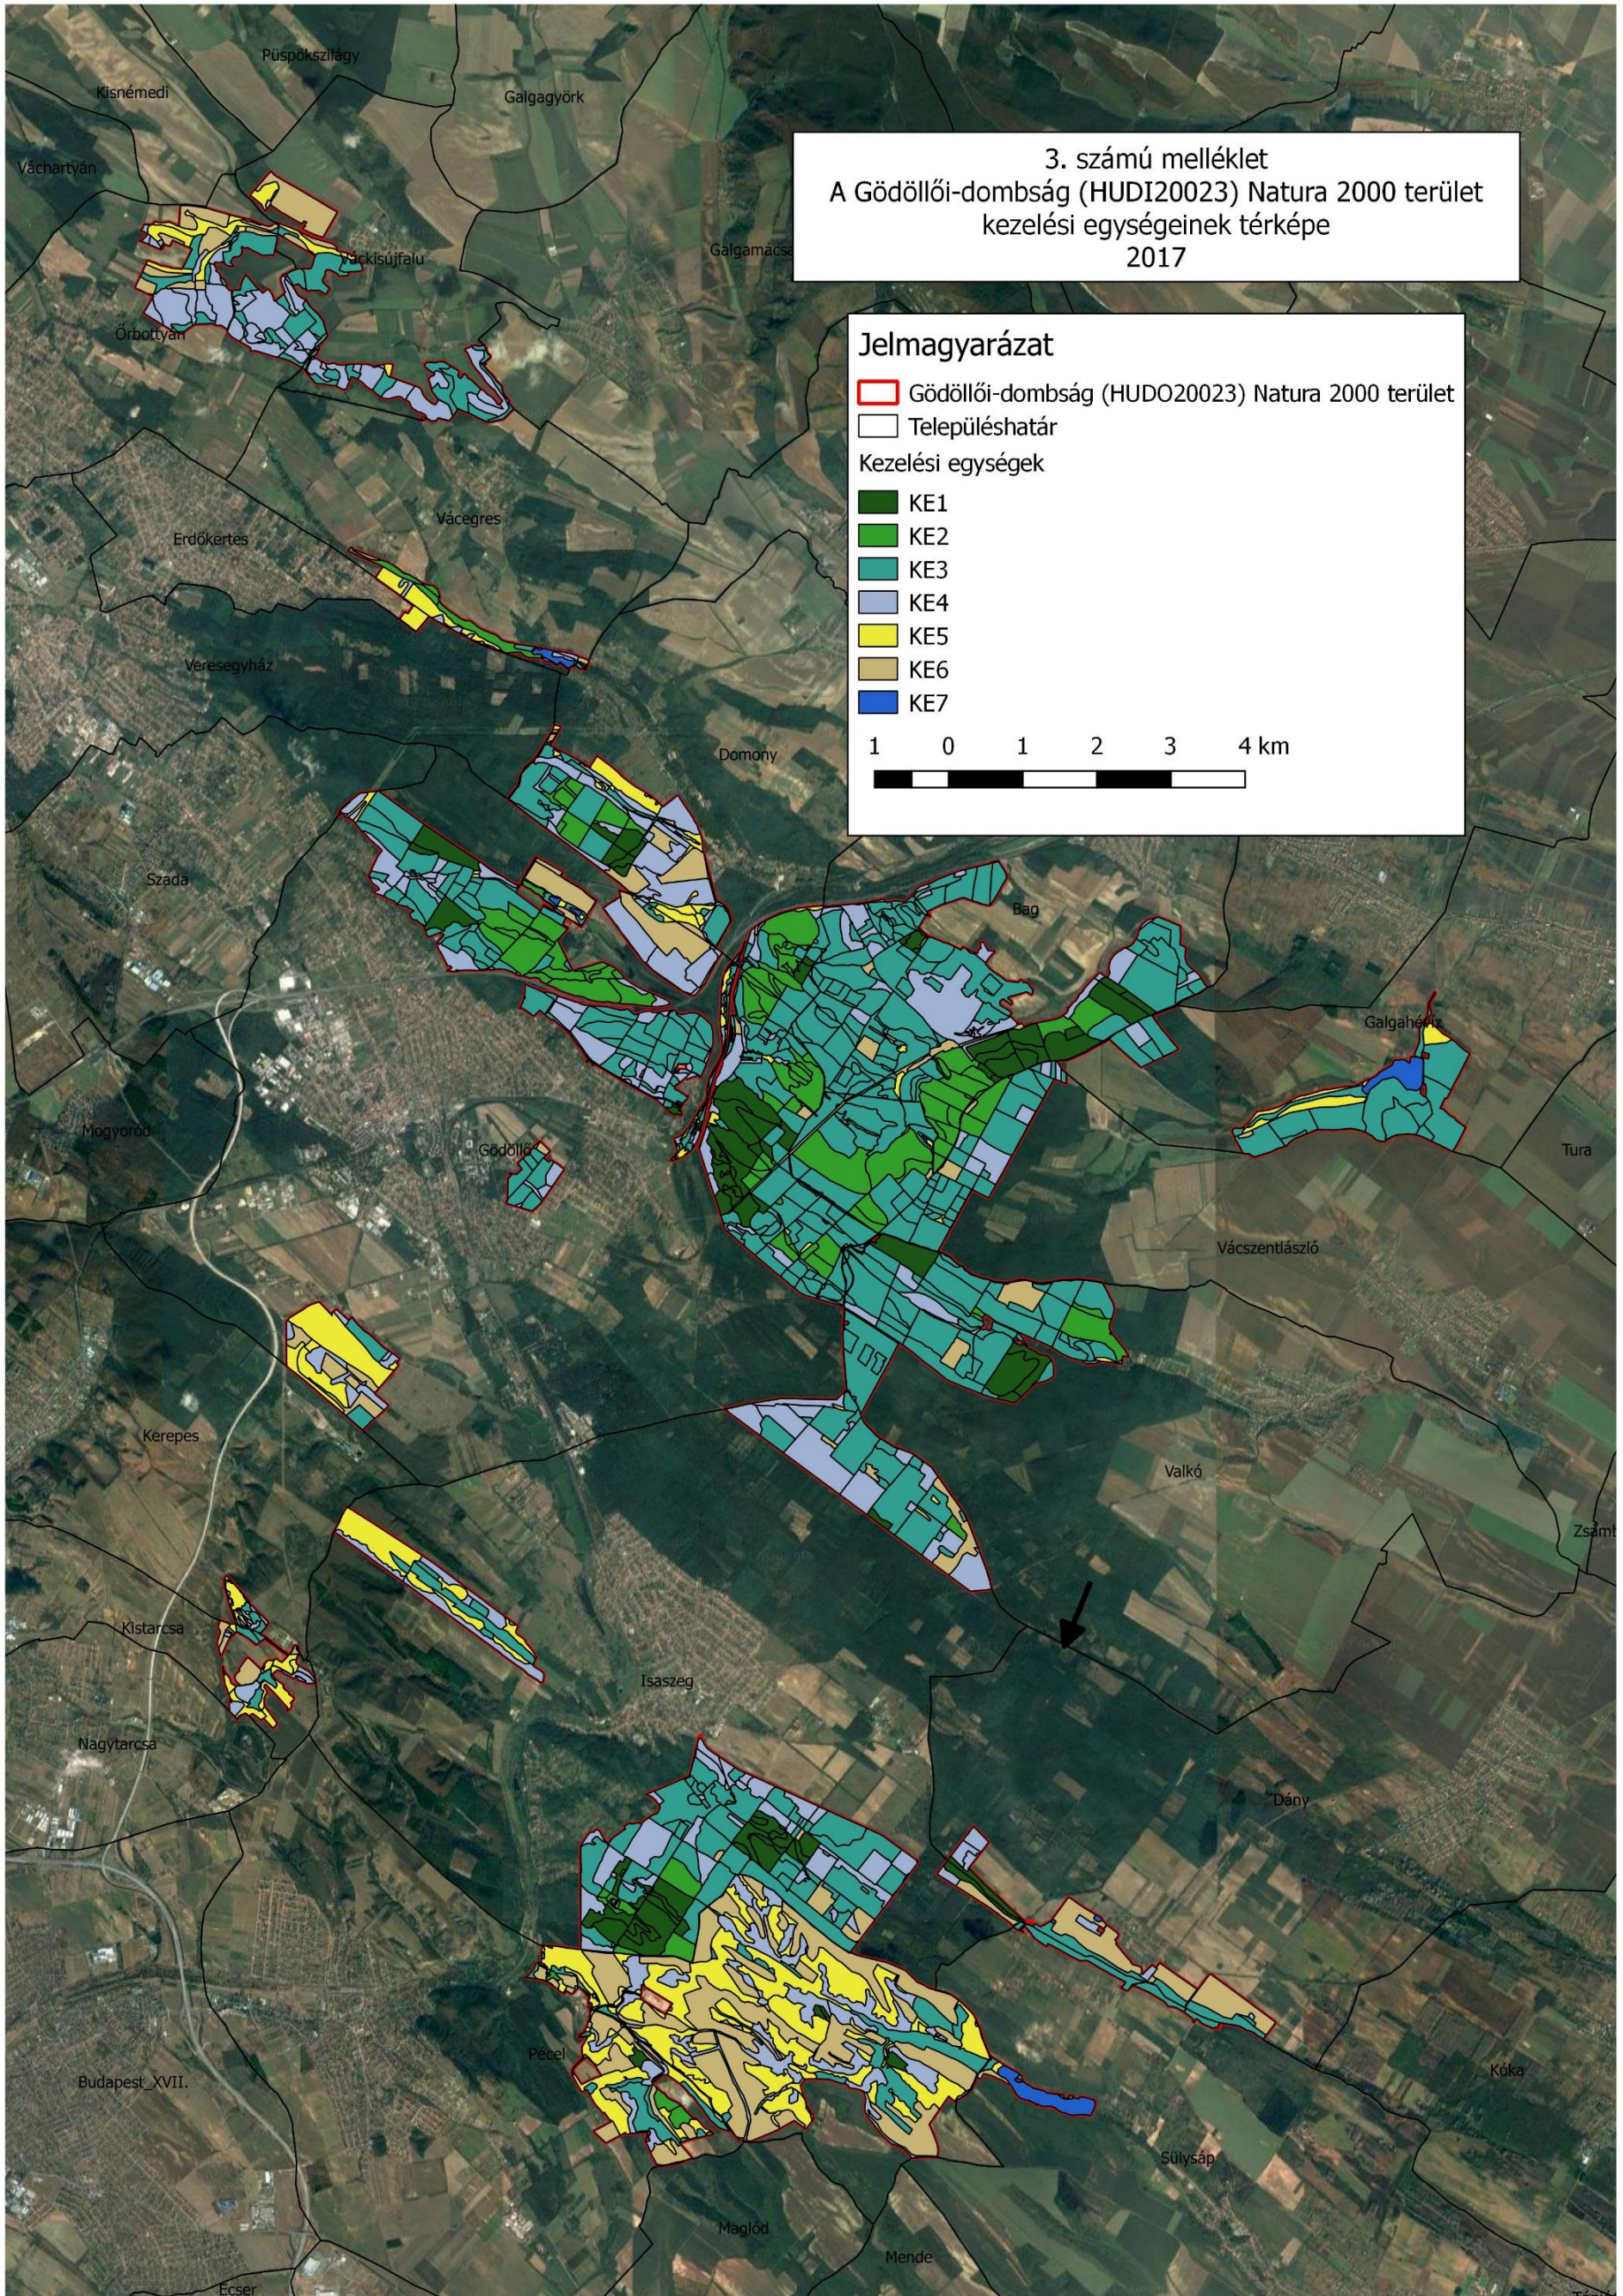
3. számú melléklet
A Gödöllői-dombság (HUDI20023) Natura 2000 terület
kezelési egységeinek térképe
2017

Jelmagyarázat
Gödöllői-dombság (HUDO20023) Natura 2000 terület
Településhatár
Kezelési egységek
KE1
KE2
KE3
KE4
KE5
KE6
KE7
1 0 1 2 3 4 km

Püspökszilágy
Kisnémedi
Galgagyörk
Váchartyán
Váckisújfalu
Galgamácsa
Őrbottyán
Vácegres
Erdőkertes
Veresegyház
Domony
Szada
Bag
Galgahévíz
Mogyoród
Gödöllő
Tura
Vácszentlászló
Kerepes
Valkó
Zsámbok
Kistarcsa
Isaszeg
Nagytarcsa
Dány
Pécel
Budapest_XVII.
Kóka
Sülysáp
Maglód
Mende
Ecser